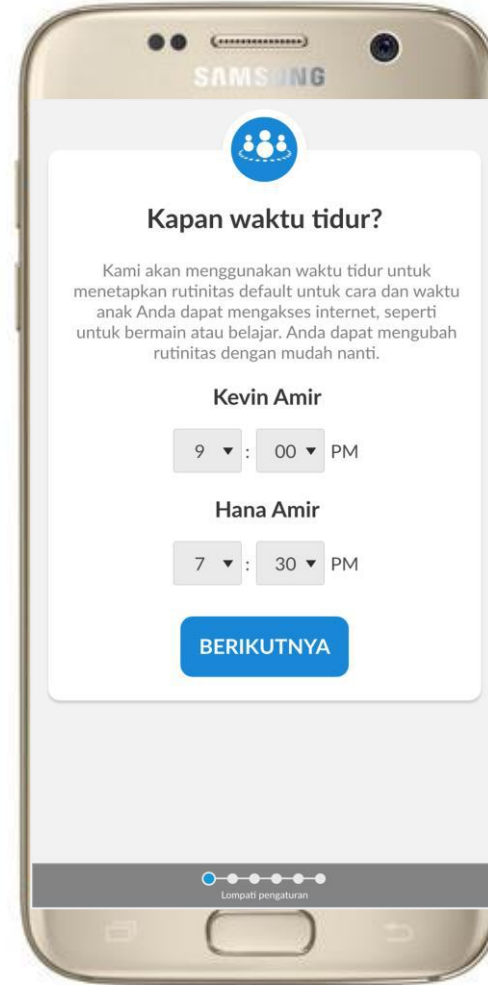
SAMSUNG

Kapan waktu tidur?

Kami akan menggunakan waktu tidur untuk menetapkan rutinitas default untuk cara dan waktu anak Anda dapat mengakses internet, seperti untuk bermain atau belajar. Anda dapat mengubah rutinitas dengan mudah nanti.

Kevin Amir

9 ▾ : 00 ▾ PM

Hana Amir

7 ▾ : 30 ▾ PM

BERIKUTNYA

Lompati pengaturan